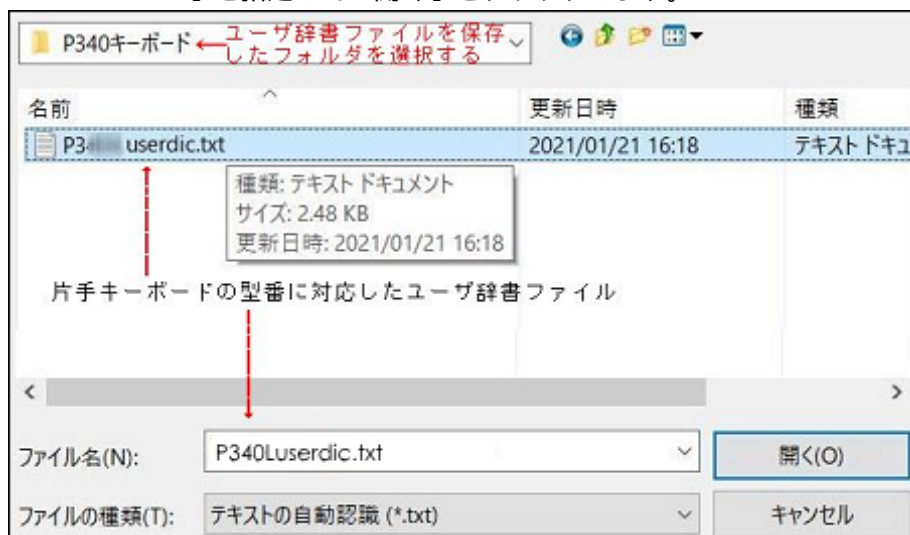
P340キーボード ←ユーザ辞書ファイルを保存したフォルダを選択する

名前
更新日時
種類

P3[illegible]userdic.txt
2021/01/21 16:18
テキスト ドキュ

種類: テキスト ドキュメント
サイズ: 2.48 KB
更新日時: 2021/01/21 16:18

片手キーボードの型番に対応したユーザ辞書ファイル

ファイル名(N): P340Luserdic.txt
開く(O)

ファイルの種類(T): テキストの自動認識 (*.txt)
キャンセル